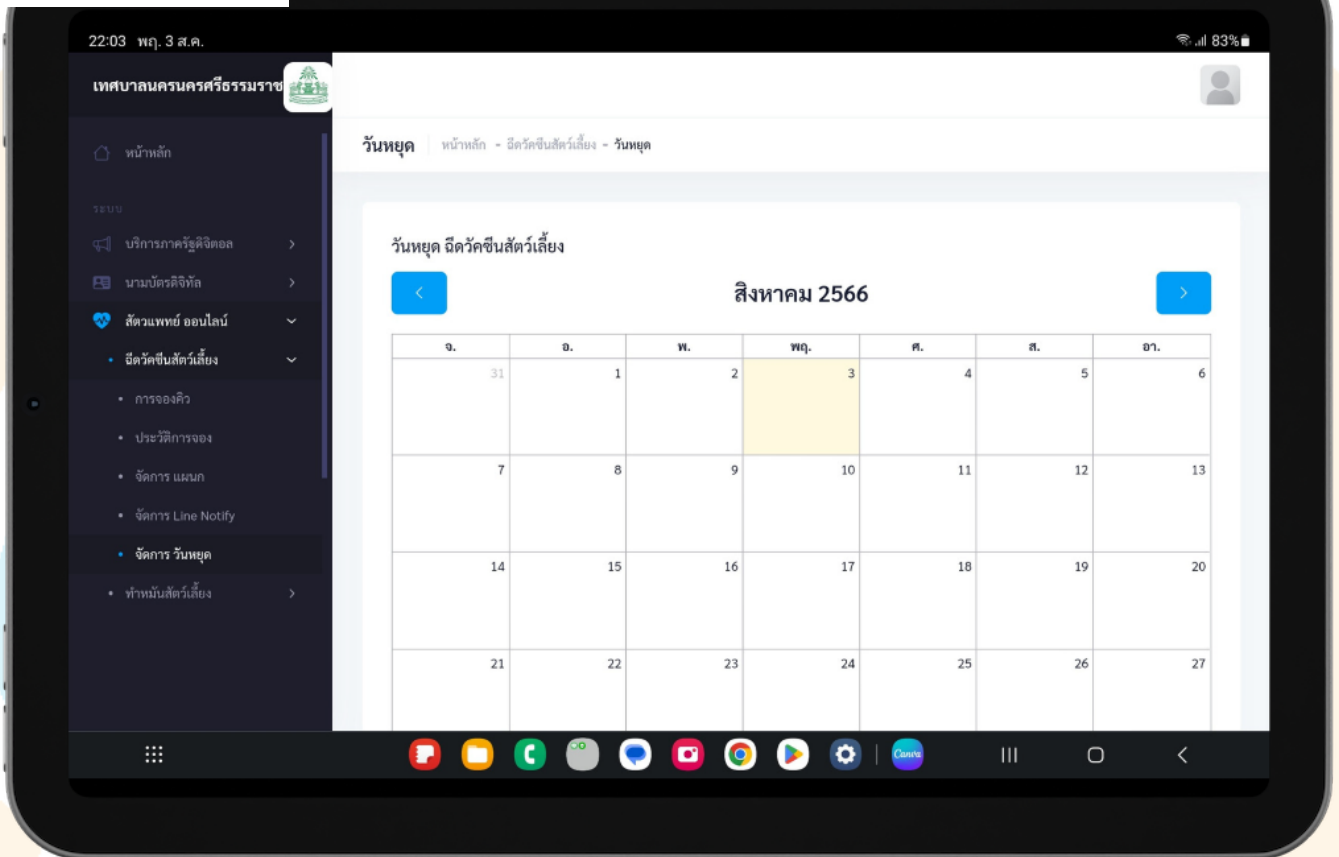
22:03 พฤ. 3 ส.ค.

83%

เทศบาลนครนครศรีธรรมราช

หน้าหลัก

ระบบ

บริการภาครัฐดิจิตอล

นามบัตรดิจิทัล

สัตวแพทย์ ออนไลน์

ฉีดวัคซีนสัตว์เลี้ยง

การจองคิว

ประวัติการจอง

จัดการ แผนก

จัดการ Line Notify

จัดการ วันหยุด

ทำหมันสัตว์เลี้ยง

วันหยุด หน้าหลัก - ฉีดวัคซีนสัตว์เลี้ยง - วันหยุด

วันหยุด ฉีดวัคซีนสัตว์เลี้ยง

สิงหาคม 2566

| จ. | อ. | พ. | พฤ. | ศ. | ส. | อา. |
|---|---|---|---|---|---|---|
| 31 | 1 | 2 | 3 | 4 | 5 | 6 |
| 7 | 8 | 9 | 10 | 11 | 12 | 13 |
| 14 | 15 | 16 | 17 | 18 | 19 | 20 |
| 21 | 22 | 23 | 24 | 25 | 26 | 27 |

Canva